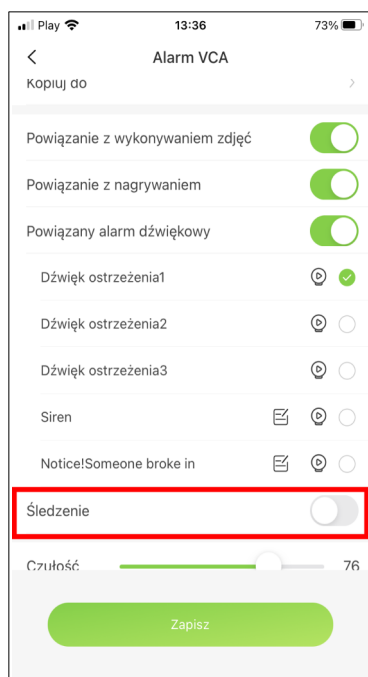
Play 13:36 73%

<

Alarm VCA

Kopiuj do

Powiązanie z wykonywaniem zdjęć

Powiązanie z nagrywaniem

Powiązany alarm dźwiękowy

Dźwięk ostrzeżenia1

Dźwięk ostrzeżenia2

Dźwięk ostrzeżenia3

Siren

Notice!Someone broke in

Śledzenie

Czułość 76

Zapisz